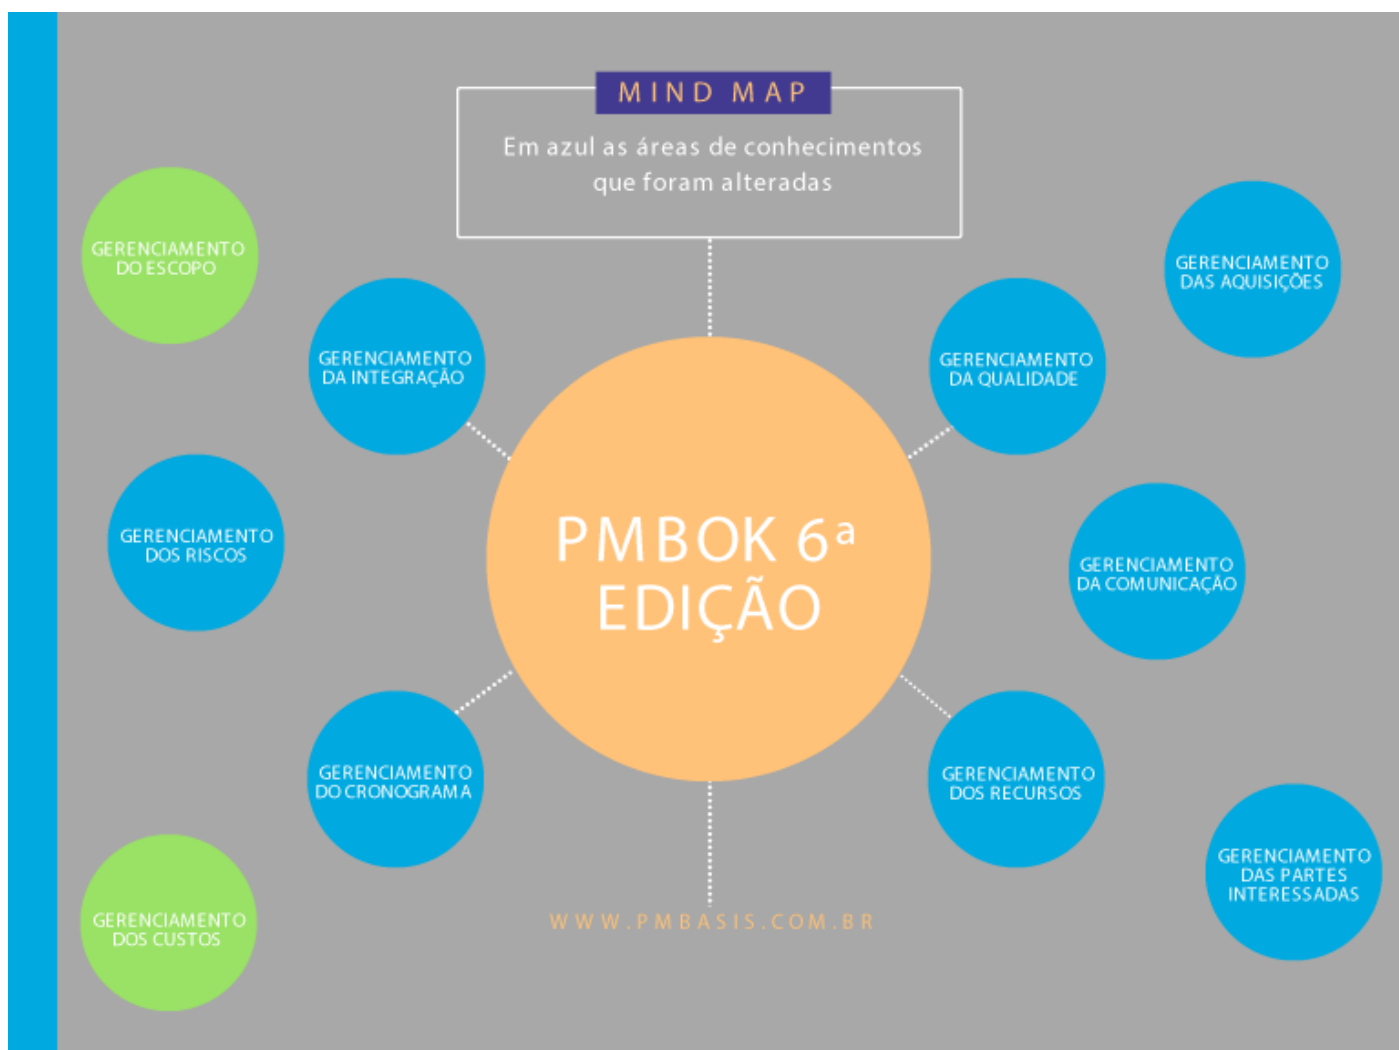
MIND MAP

Em azul as áreas de conhecimentos que foram alteradas

GERENCIAMENTO DO ESCOPO

GERENCIAMENTO DA INTEGRAÇÃO

GERENCIAMENTO DA QUALIDADE

GERENCIAMENTO DAS AQUISIÇÕES

GERENCIAMENTO DOS RISCOS

PMBOK 6ª EDIÇÃO

GERENCIAMENTO DA COMUNICAÇÃO

GERENCIAMENTO DO CRONOGRAMA

GERENCIAMENTO DOS RECURSOS

GERENCIAMENTO DAS PARTES INTERESSADAS

GERENCIAMENTO DOS CUSTOS

WWW.PMBASIS.COM.BR